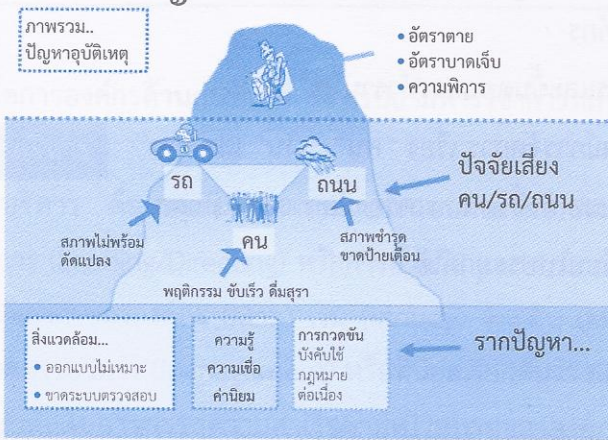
ภาพรวม..
ปัญหาอุบัติเหตุ

• อัตราตาย
• อัตราบาดเจ็บ
• ความพิการ

รถ

ถนน

ปัจจัยเสี่ยง
คน/รถ/ถนน

คน

สภาพไม่พร้อม
ดัดแปลง

สภาพชำรุด
ขาดป้ายเตือน

พฤติกรรม ขับเร็ว ดื่มสุรา

สิ่งแวดล้อม...
• ออกแบบไม่เหมาะ
• ขาดระบบตรวจสอบ

ความรู้
ความเชื่อ
ค่านิยม

การกวดขัน
บังคับใช้
กฎหมาย
ต่อเนื่อง

รากปัญหา...